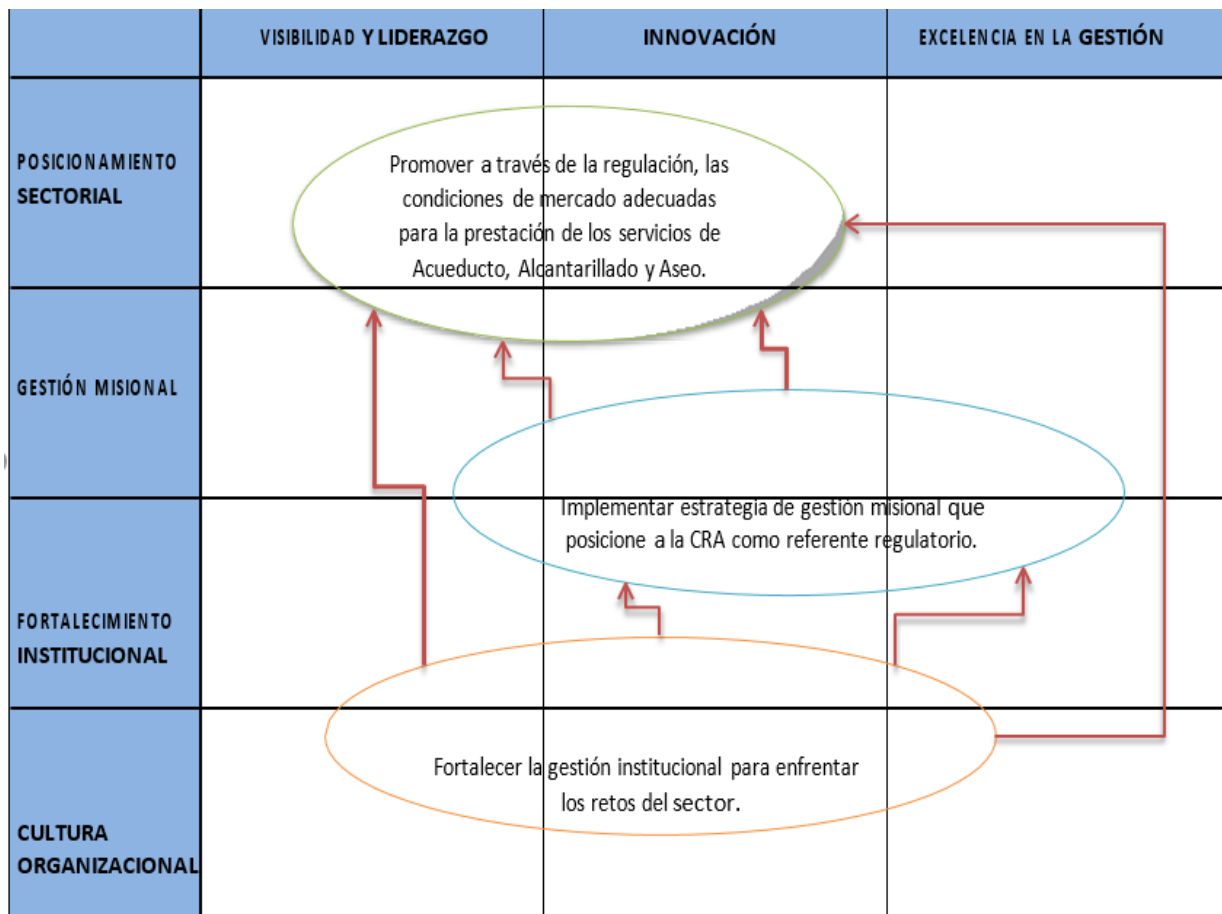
| | VISIBILIDAD Y LIDERAZGO | INNOVACIÓN | EXCELENCIA EN LA GESTIÓN |
|---|---|---|---|
| POSICIONAMIENTO SECTORIAL | | | |
| GESTIÓN MISIONAL | | | |
| FORTALECIMIENTO INSTITUCIONAL | | | |
| CULTURA ORGANIZACIONAL | | | |

Promover a través de la regulación, las condiciones de mercado adecuadas para la prestación de los servicios de Acueducto, Alcantarillado y Aseo.

Implementar estrategia de gestión misional que posicione a la CRA como referente regulatorio.

Fortalecer la gestión institucional para enfrentar los retos del sector.